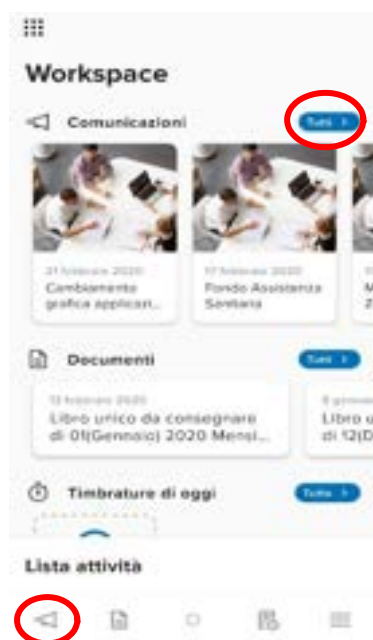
Workspace

Comunicazioni

Tutti >

21 febbraio 2020
Cambiamento grafica applicaz...

17 febbraio 2020
Fondo Assistenza Sanitaria

M
Z

Documenti

Tutti >

13 febbraio 2020
Libro unico da consegnare di 01(Gennaio) 2020 Mensi...

Libro u
di 12(D

Timbrature di oggi

Tutte >

Lista attività